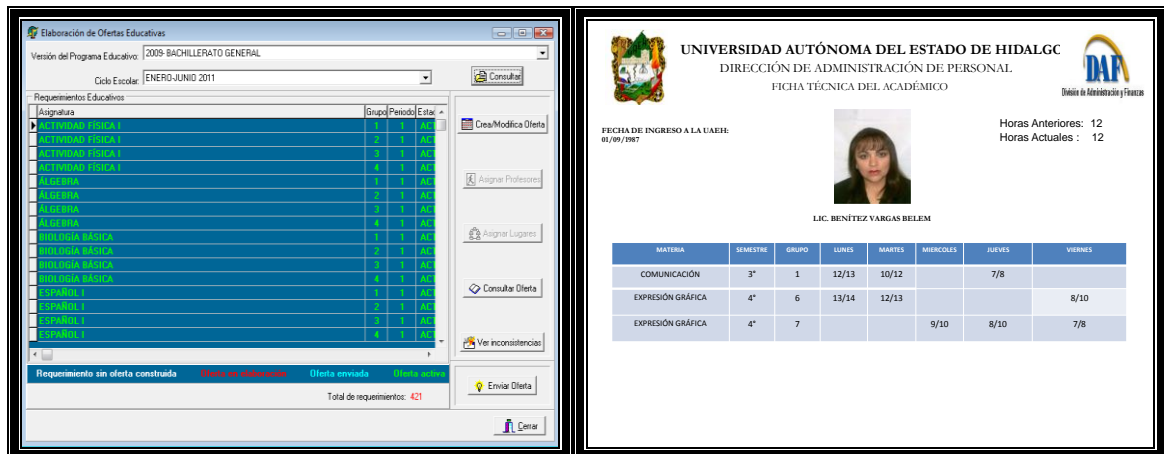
Elaboración de Ofertas Educativas

Versión del Programa Educativo: 2009- BACHILLERATO GENERAL

Ciclo Escolar: ENERO-JUNIO 2011

Consultar

Requerimientos Educativos

| Asignatura | Grupo | Periodo | Esta |
|---|---|---|---|
| ACTIVIDAD FÍSICA I | 1 | 1 | ACT |
| ACTIVIDAD FÍSICA I | 2 | 1 | ACT |
| ACTIVIDAD FÍSICA I | 3 | 1 | ACT |
| ACTIVIDAD FÍSICA I | 4 | 1 | ACT |
| ÁLGEBRA | 1 | 1 | ACT |
| ÁLGEBRA | 2 | 1 | ACT |
| ÁLGEBRA | 3 | 1 | ACT |
| ÁLGEBRA | 4 | 1 | ACT |
| BIOLOGÍA BÁSICA | 1 | 1 | ACT |
| BIOLOGÍA BÁSICA | 2 | 1 | ACT |
| BIOLOGÍA BÁSICA | 3 | 1 | ACT |
| BIOLOGÍA BÁSICA | 4 | 1 | ACT |
| ESPAÑOL I | 1 | 1 | ACT |
| ESPAÑOL I | 2 | 1 | ACT |
| ESPAÑOL I | 3 | 1 | ACT |
| ESPAÑOL I | 4 | 1 | ACT |

Crea/Modifica Oferta

Asignar Profesores

Asignar Lugares

Consultar Oferta

Ver inconsistencias

Requerimiento sin oferta construida Oferta en elaboración Oferta enviada Oferta activa

Enviar Oferta

Total de requerimientos: 421

Cerrar

UNIVERSIDAD AUTÓNOMA DEL ESTADO DE HIDALGO
DIRECCIÓN DE ADMINISTRACIÓN DE PERSONAL
FICHA TÉCNICA DEL ACADÉMICO

DAF
División de Administración y Finanzas

FECHA DE INGRESO A LA UAEH:
01/09/1987

Horas Anteriores: 12
Horas Actuales : 12

LIC. BENÍTEZ VARGAS BELEM

| MATERIA | SEMESTRE | GRUPO | LUNES | MARTES | MIERCOLES | JUEVES | VIERNES |
|---|---|---|---|---|---|---|---|
| COMUNICACIÓN | 3° | 1 | 12/13 | 10/12 | | 7/8 | |
| EXPRESIÓN GRÁFICA | 4° | 6 | 13/14 | 12/13 | | | 8/10 |
| EXPRESIÓN GRÁFICA | 4° | 7 | | | 9/10 | 8/10 | 7/8 |